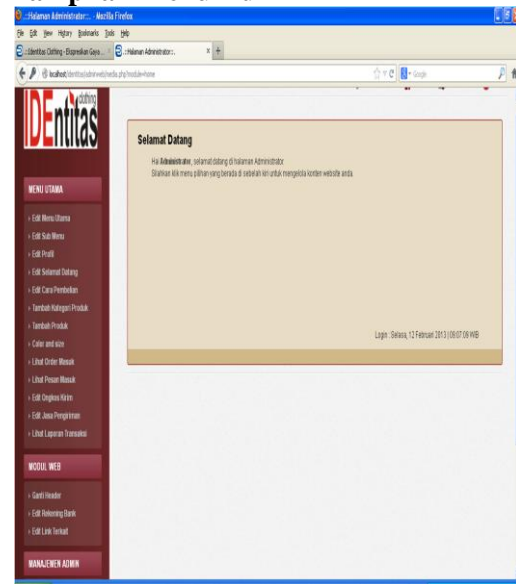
:: Halaman Administrator :: - Mozilla Firefox

File Edit View History Bookmarks Tools Help

Identitas Clothing - Ekspresikan Gaya ... × :: Halaman Administrator :: × +

localhost/identitas/adminweb/media.php?module=home

Google

IDEntitas clothing

Selamat Datang

Hai Administrator, selamat datang di halaman Administrator.
Silahkan klik menu pilihan yang berada di sebelah kiri untuk mengelola konten website anda.

Login : Selasa, 12 Februari 2013 | 08:07:08 WIB

MENU UTAMA

» Edit Menu Utama
» Edit Sub Menu
» Edit Profil
» Edit Selamat Datang
» Edit Cara Pembelian
» Tambah Kategori Produk
» Tambah Produk
» Color and size
» Lihat Order Masuk
» Lihat Pesan Masuk
» Edit Ongkos Kirim
» Edit Jasa Pengiriman
» Lihat Laporan Transaksi

MODUL WEB

» Ganti Header
» Edit Rekening Bank
» Edit Link Terkait

MANAJEMEN ADMIN